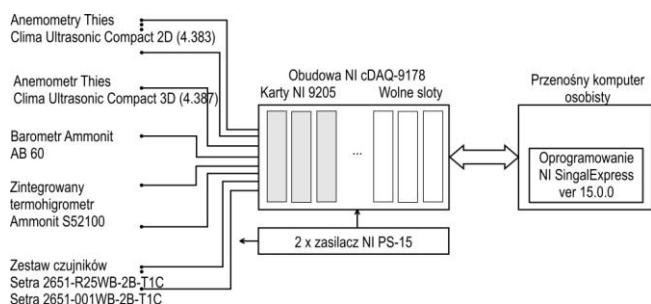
Anemometry Thies
Clima Ultrasonic Compact 2D (4.383)

Anemometr Thies
Clima Ultrasonic Compact 3D (4.387)

Barometr Ammonit
AB 60

Zintegrowany
termohigrometr
Ammonit S52100

Zestaw czujników
Setra 2651-R25WB-2B-T1C
Setra 2651-001WB-2B-T1C

Obudowa NI cDAQ-9178

Karty NI 9205

Wolne sloty

...

2 x zasilacz NI PS-15

Przenośny komputer
osobisty

Oprogramowanie
NI SingalExpress
ver 15.0.0